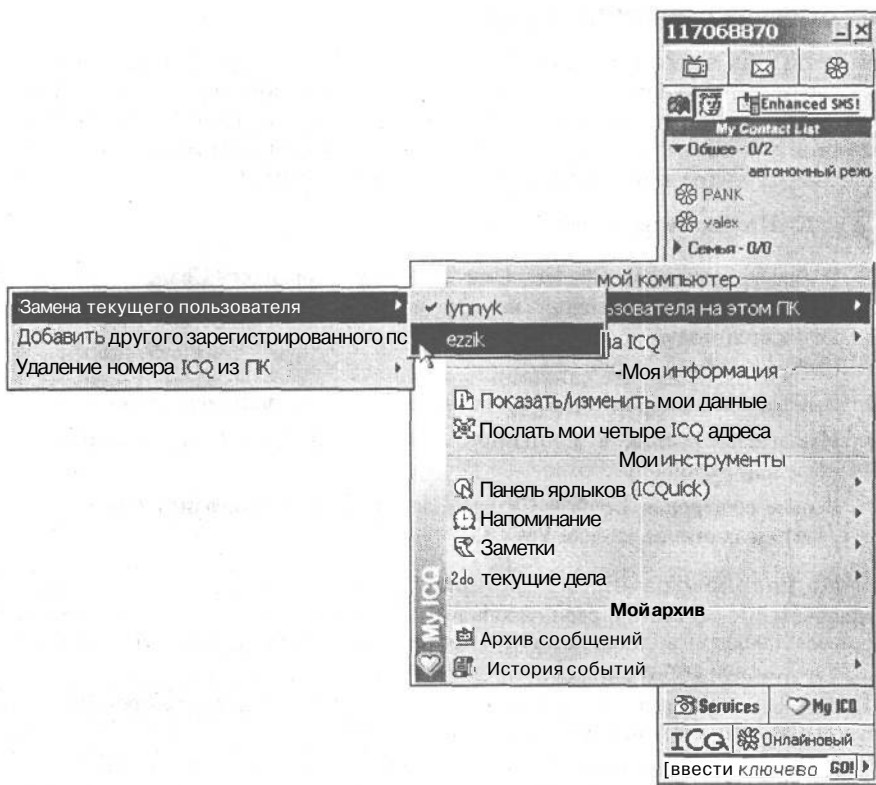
117068870

Enhanced SMS!

My Contact List

Общее - 0/2

автономный режи

PANK

valex

Семья - 0/0

мой компьютер

Замена текущего пользователя

Добавить другого зарегистрированного пс

Удаление номера ICQ из ПК

lynnyk

ezzik

зователя на этом ПК

а ICQ

-Моя информация

Показать/изменить мои данные

Послать мои четыре ICQ адреса

Мои инструменты

Панель ярлыков (ICQuick)

Напоминание

Заметки

2do текущие дела

Мой архив

Архив сообщений

История событий

My ICQ

Services

My ICQ

ICQ

Онлайновый

[ввести ключево

GO!